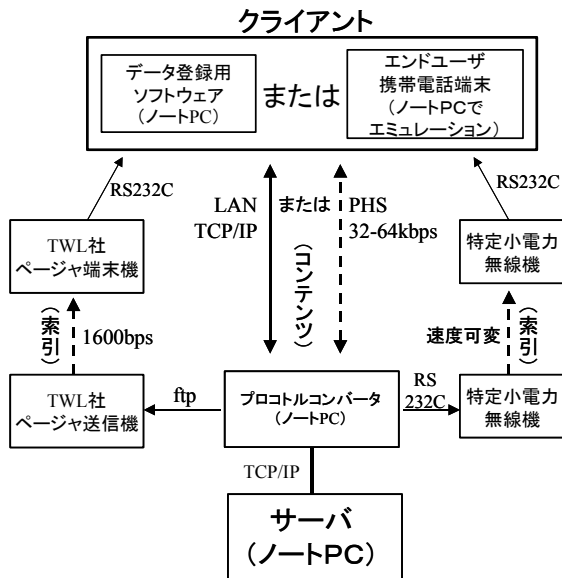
クライアント

データ登録用
ソフトウェア
（ノートPC）

または

エンドユーザ
携帯電話端末
（ノートPCで
エミュレーション）

RS232C

LAN
TCP/IP

または

PHS
32-64kbps

RS232C

TWL社
ページャ端末機

（コンテンツ）

特定小電力
無線機

（索引）

1600bps

速度可変

（索引）

TWL社
ページャ送信機

ftp

プロコトルコンバータ
（ノートPC）

RS
232C

特定小電力
無線機

TCP/IP

サーバ
（ノートPC）